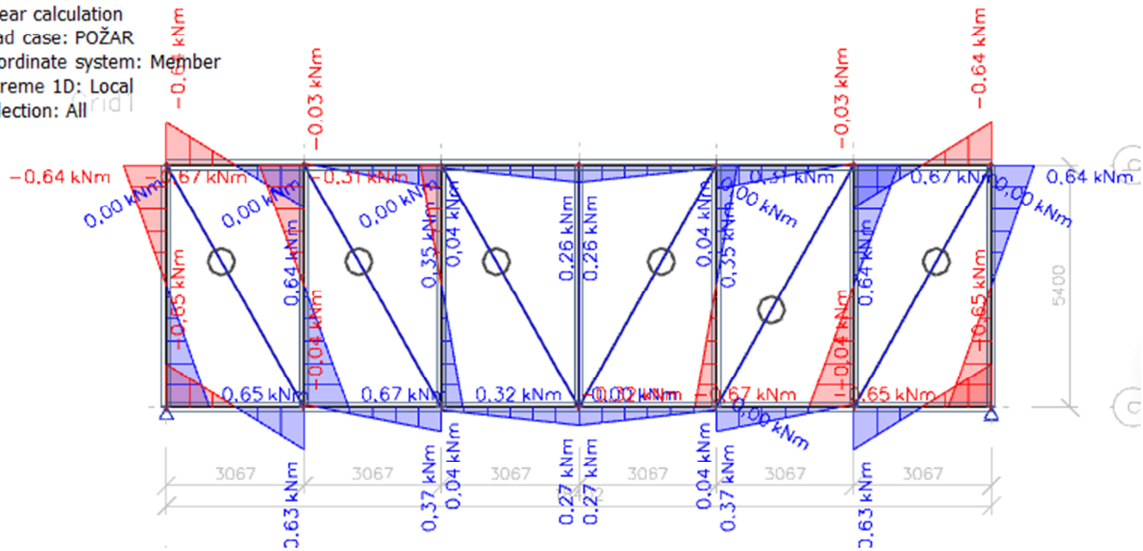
ear calculation
ad case: POŽAR
ordinate system: Member
reme 1D: Local
lection: All

-0,64 kNm
-0,03 kNm
-0,03 kNm
-0,64 kNm
-0,64 kNm
0,67 kNm
-0,31 kNm
0,31 kNm
0,67 kNm
0,64 kNm
0,00 kNm
0,00 kNm
0,00 kNm
0,00 kNm
0,00 kNm
0,35 kNm
0,04 kNm
0,26 kNm
0,26 kNm
0,04 kNm
0,35 kNm
-0,65 kNm
0,64 kNm
0,64 kNm
-0,65 kNm
-0,04 kNm
-0,04 kNm
5400
0,65 kNm
0,67 kNm
0,32 kNm
-0,32 kNm
0,67 kNm
0,65 kNm
0,00 kNm
3067
3067
3067
3067
3067
3067
0,63 kNm
0,37 kNm
0,04 kNm
0,27 kNm
0,27 kNm
0,04 kNm
0,37 kNm
0,63 kNm